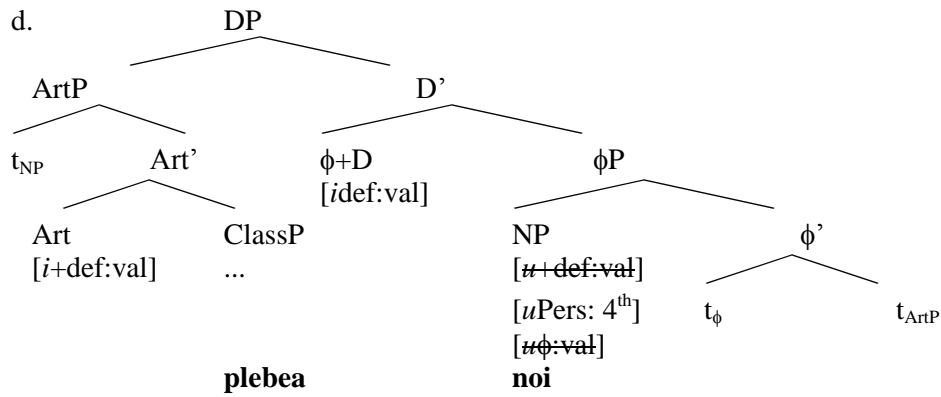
d.

DP

ArtP

D'

$t_{NP}$

Art'

$\phi$+D
[*i*def:val]

$\phi$P

Art
[*i*+def:val]

ClassP
...

NP
[~~*u*+def:val~~]
[*u*Pers: 4$^{th}$]
[~~*u*$\phi$:val~~]

$\phi$'

$t_{\phi}$

$t_{ArtP}$

**plebea**

**noi**